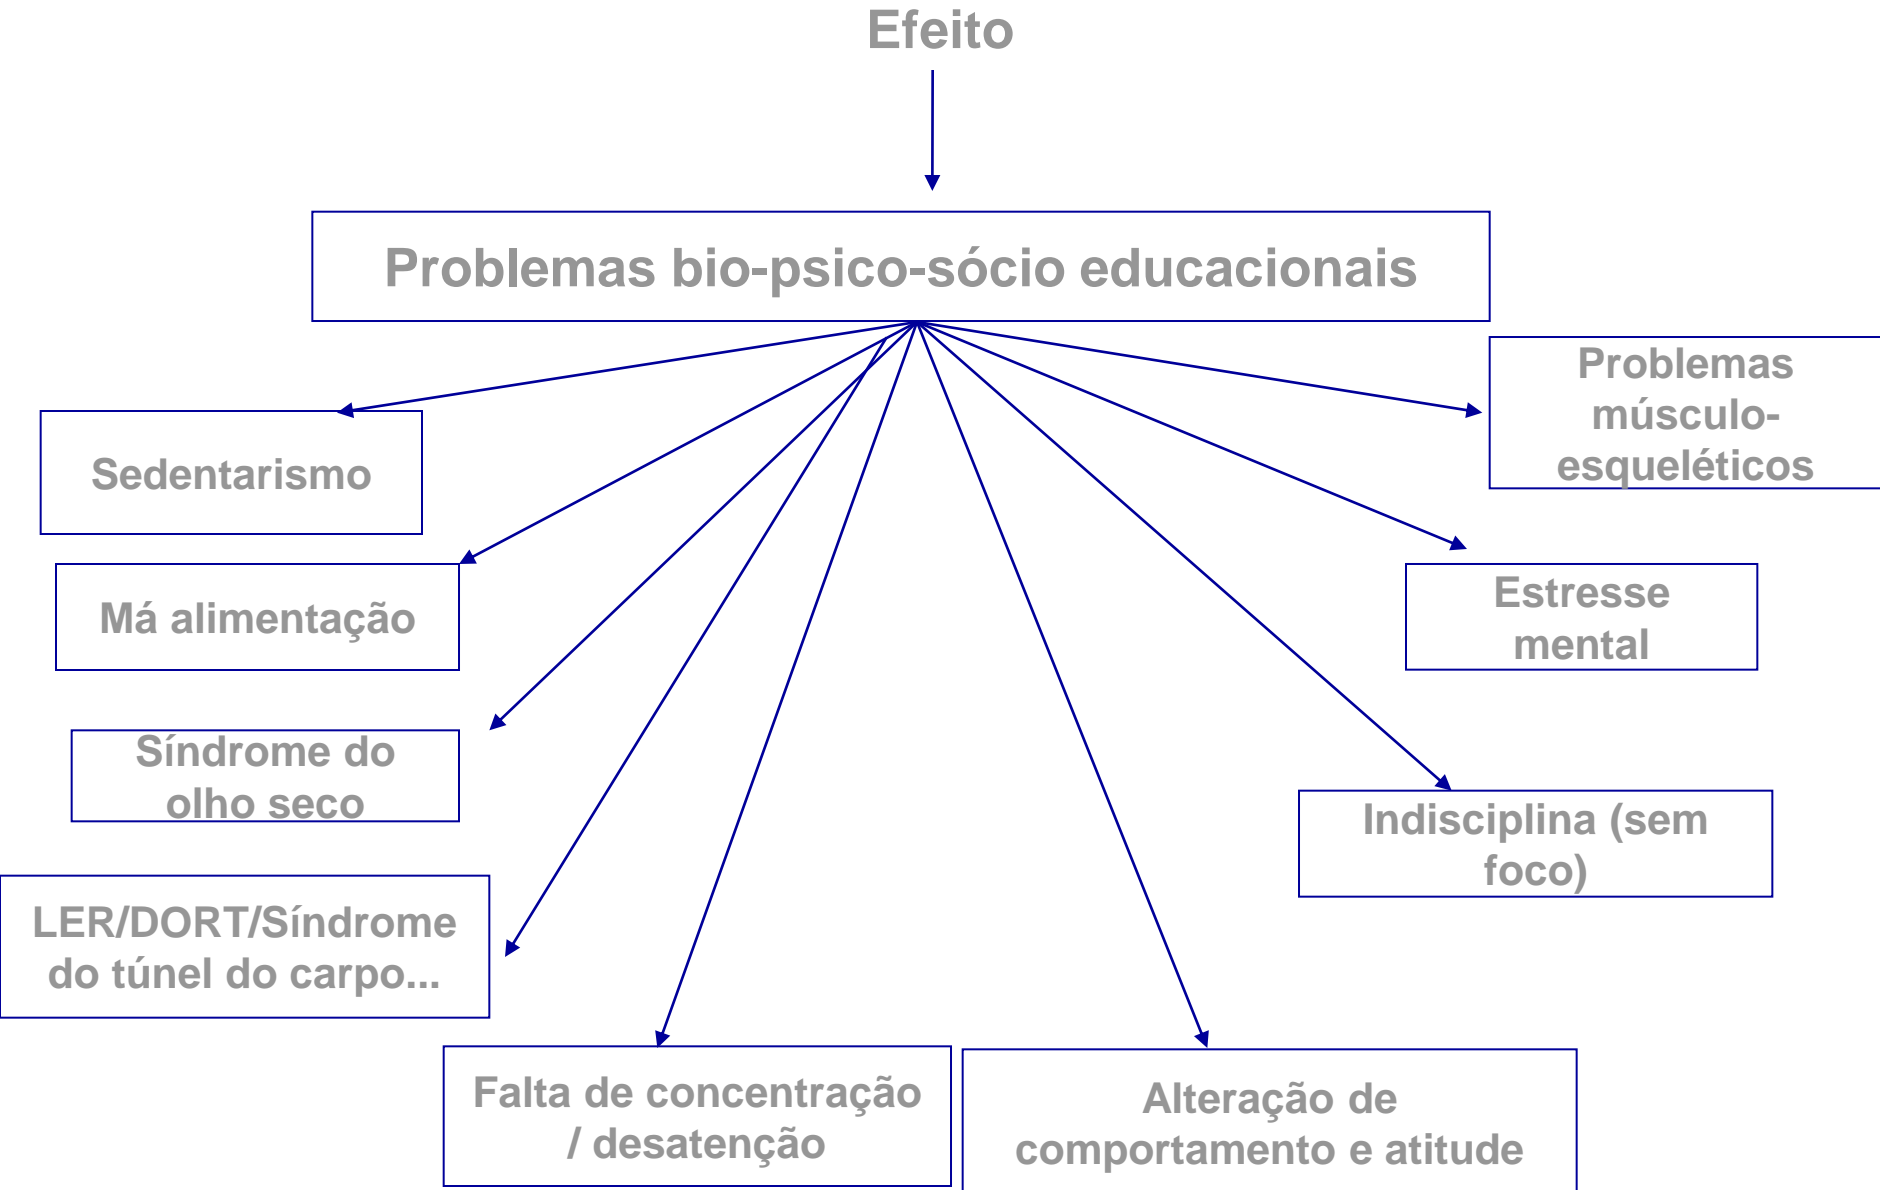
Efeito

Problemas bio-psico-sócio educacionais

Sedentarismo

Má alimentação

Síndrome do olho seco

LER/DORT/Síndrome do túnel do carpo...

Falta de concentração / desatenção

Alteração de comportamento e atitude

Indisciplina (sem foco)

Estresse mental

Problemas músculo-esqueléticos